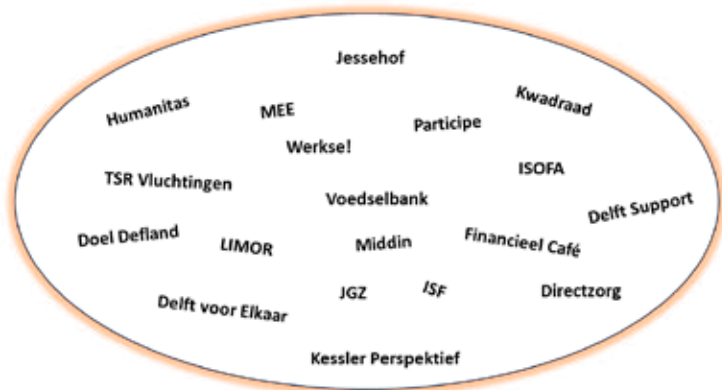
Jessehof

Humanitas

MEE

Kwadraad

Participe

Werkse!

TSR Vluchtingen

ISOFA

Voedselbank

Delft Support

Doel Defland

LIMOR

Middin

Financieel Café

Delft voor Elkaar

JGZ

ISF

Directzorg

Kessler Perspektief